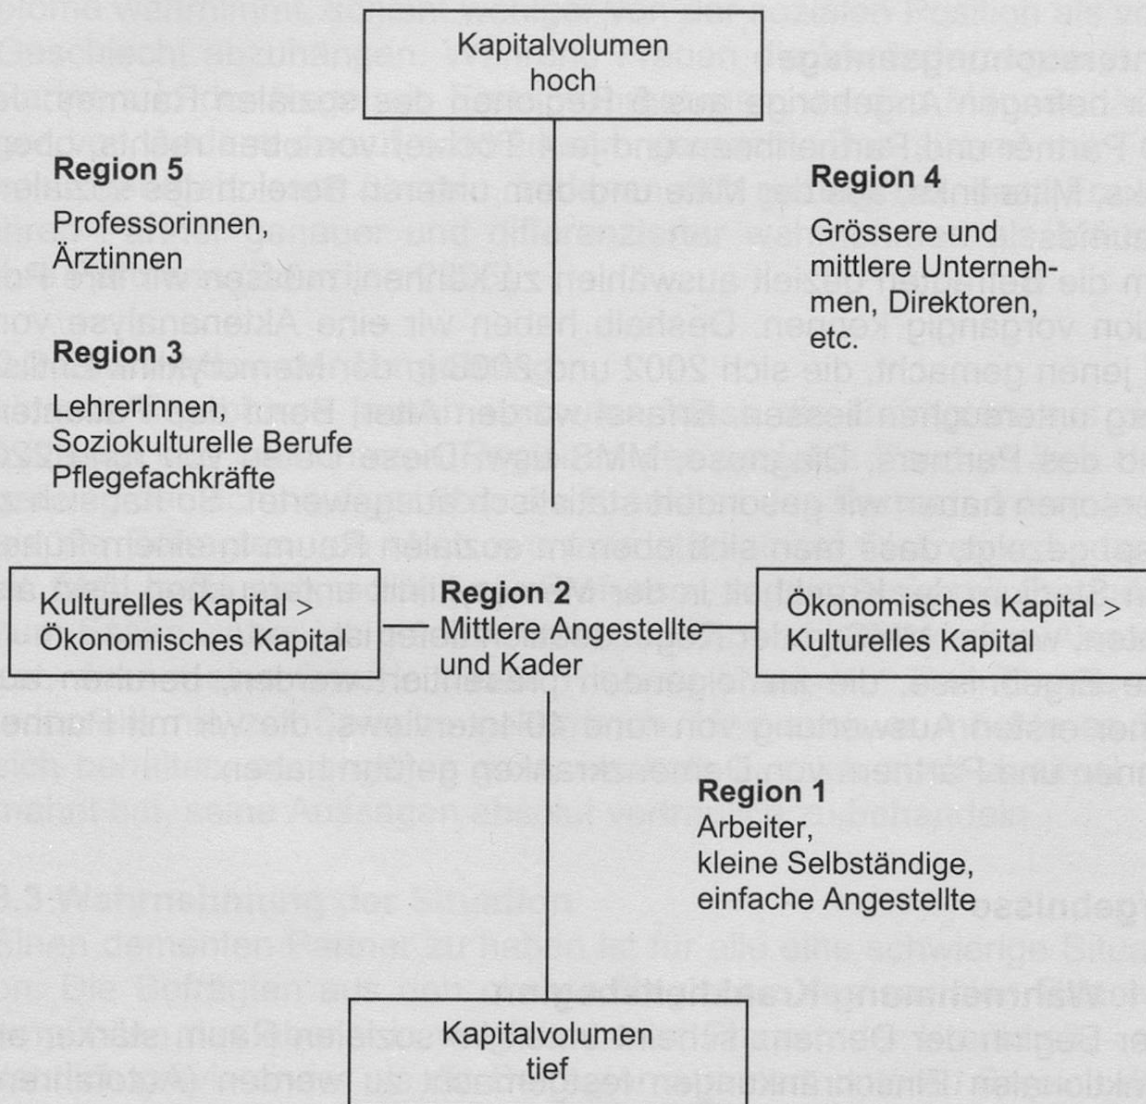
Kapitalvolumen hoch

Region 5
Professorinnen, Ärztinnen

Region 4
Grössere und mittlere Unternehmen, Direktoren, etc.

Region 3
LehrerInnen, Soziokulturelle Berufe Pflegefachkräfte

Kulturelles Kapital > Ökonomisches Kapital

Region 2
Mittlere Angestellte und Kader

Ökonomisches Kapital > Kulturelles Kapital

Region 1
Arbeiter, kleine Selbständige, einfache Angestellte

Kapitalvolumen tief